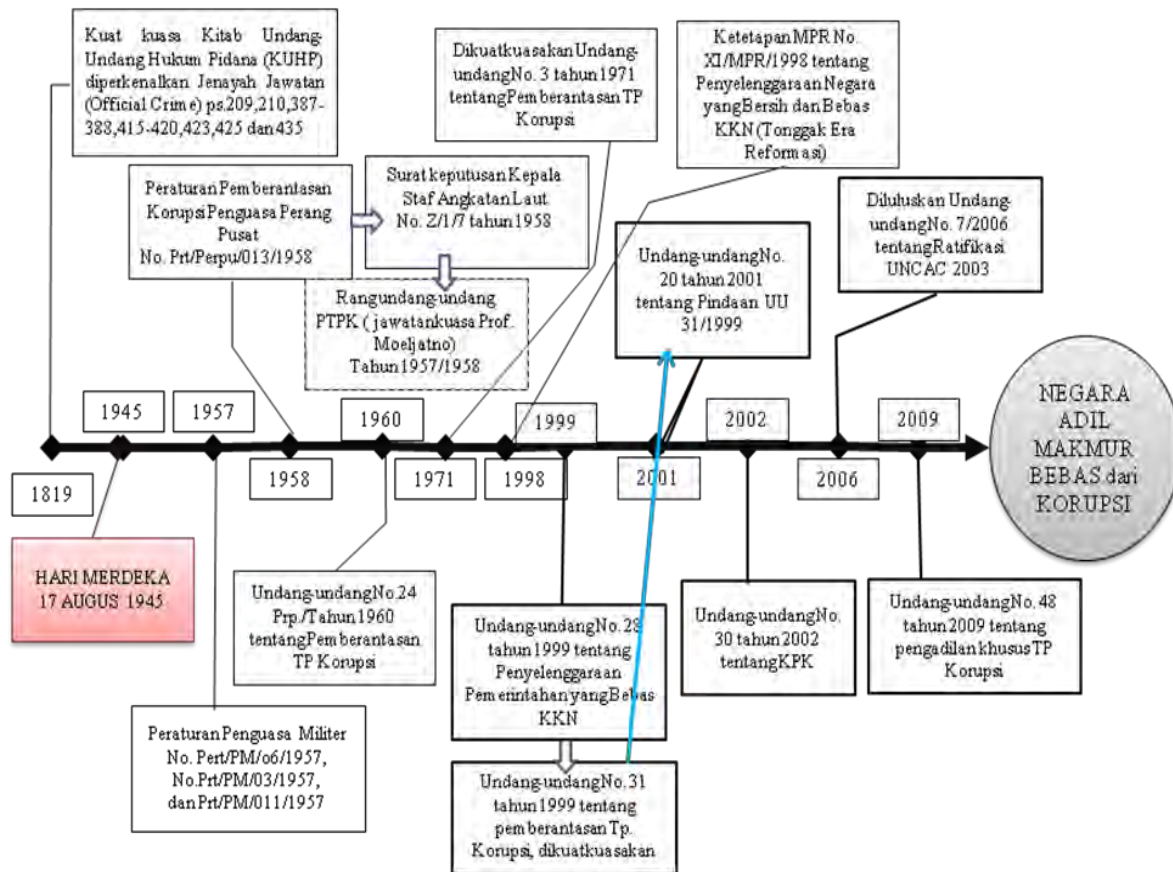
Kuat kuasa Kitab Undang-Undang Hukum Pidana (KUHP) diperkenalkan Jenayah Jawatan (Official Crime) ps.209,210,387-388,415-420,423,425 dan 435

Dikuatkuasakan Undang-undang No. 3 tahun 1971 tentang Pemberantasan TP Korupsi

Ketetapan MPR No. XI/MPR/1998 tentang Penyelenggaraan Negara yang Bersih dan Bebas KKN (Tonggak Era Reformasi)

Peraturan Pemberantasan Korupsi Penguasa Perang Pusat No. Prt/Perpu/013/1958

Surat keputusan Kepala Staf Angkatan Laut No. Z/1/7 tahun 1958

Rang undang-undang PTPK ( jawatankuasa Prof. Moeljatno) Tahun 1957/1958

Undang-undang No. 20 tahun 2001 tentang Pindaan UU 31/1999

Diluluskan Undang-undang No. 7/2006 tentang Ratifikasi UNCAC 2003

1945

1957

1960

1999

2002

2009

NEGARA ADIL MAKMUR BEBAS dari KORUPSI

1819

1958

1971

1998

2001

2006

HARI MERDEKA 17 AUGUS 1945

Undang-undang No. 24 Prp./Tahun 1960 tentang Pemberantasan TP Korupsi

Undang-undang No. 28 tahun 1999 tentang Penyelenggaraan Pemerintahan yang Bebas KKN

Undang-undang No. 30 tahun 2002 tentang KPK

Undang-undang No. 48 tahun 2009 tentang pengadilan khusus TP Korupsi

Peraturan Penguasa Militer No. Pert/PM/o6/1957, No.Prt/PM/03/1957, dan Prt/PM/011/1957

Undang-undang No. 31 tahun 1999 tentang pemberantasan Tp. Korupsi, dikuatkuasakan